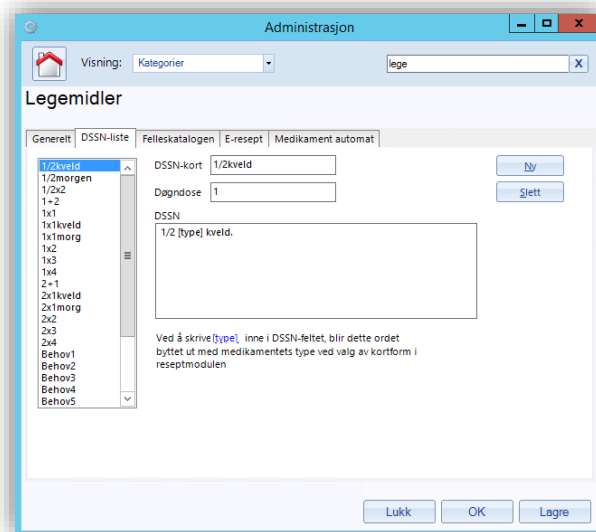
Administrasjon

Visning: Kategorier

lege

X

Legemidler

Generelt | DSSN-liste | Felleskatalogen | E-resept | Medikament automat

1/2kveld
1/2morgen
1/2x2
1+2
1x1
1x1kveld
1x1morg
1x2
1x3
1x4
2+1
2x1kveld
2x1morg
2x2
2x3
2x4
Behov1
Behov2
Behov3
Behov4
Behov5

DSSN-kort 1/2kveld

Døgndose 1

DSSN

1/2 [type] kveld.

Ny

Slett

Ved å skrive [type], inne i DSSN-feltet, blir dette ordet byttet ut med medikamentets type ved valg av kortform i reseptmodulen

Lukk OK Lagre